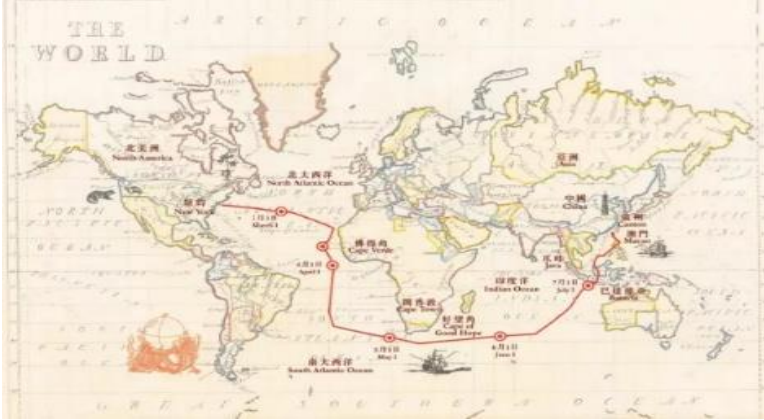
THE WORLD

ARCTIC OCEAN

北美洲
North America

紐約
New York

北大西洋
North Atlantic Ocean

NORTH PACIFIC OCEAN

3月1日
March 1

4月1日
April 1

佛得角
Cape Verde

開普敦
Cape Town

好望角
Cape of Good Hope

5月1日
May 1

6月1日
June 1

南大西洋
South Atlantic Ocean

亞洲
Asia

中國
China

廣州
Canton

澳門
Macao

印度洋
Indian Ocean

爪哇
Java

7月1日
July 1

巴達維亞
Batavia

GREAT SOUTHERN OCEAN